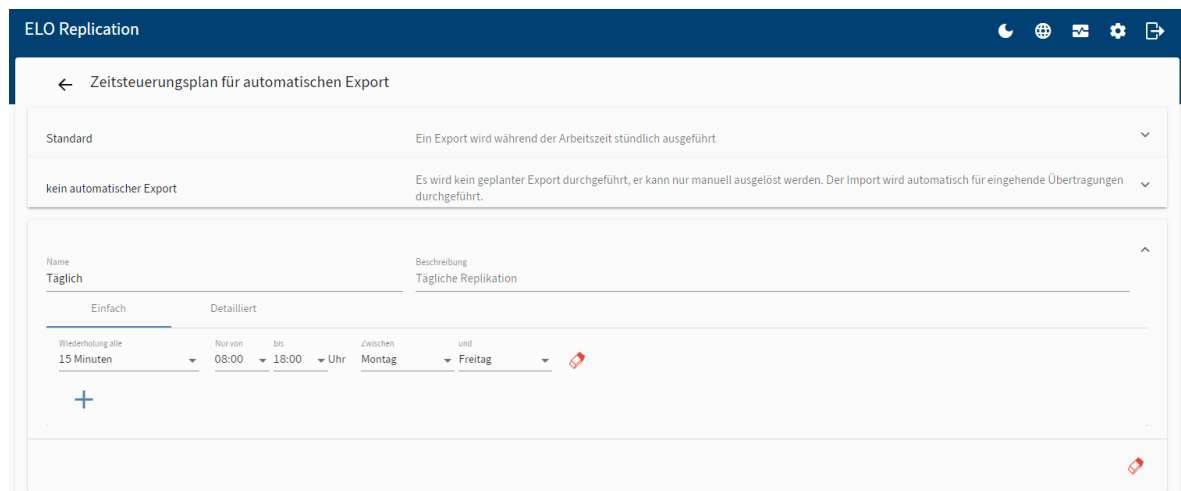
ELO Replication

Zeitsteuerungsplan für automatischen Export

Standard

Ein Export wird während der Arbeitszeit stündlich ausgeführt

kein automatischer Export

Es wird kein geplanter Export durchgeführt, er kann nur manuell ausgelöst werden. Der Import wird automatisch für eingehende Übertragungen durchgeführt.

Name
Täglich

Beschreibung
Tägliche Replikation

Einfach

Detailliert

Wiederholung alle
15 Minuten

Nur von
08:00

bis
18:00

Uhr

Zwischen
Montag

und
Freitag

+